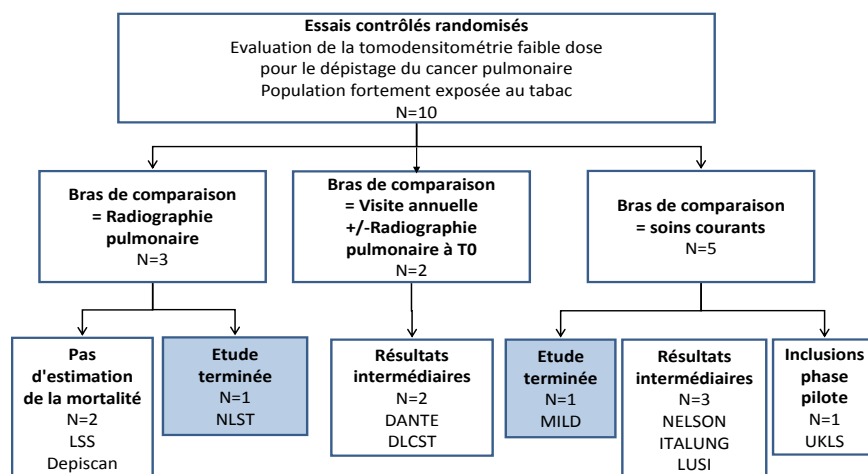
Essais contrôlés randomisés
Evaluation de la tomodensitométrie faible dose pour le dépistage du cancer pulmonaire
Population fortement exposée au tabac
N=10

Bras de comparaison = Radiographie pulmonaire
N=3

Bras de comparaison = Visite annuelle +/-Radiographie pulmonaire à T0
N=2

Bras de comparaison = soins courants
N=5

Pas d'estimation de la mortalité
N=2
LSS
Depiscan

Etude terminée
N=1
NLST

Résultats intermédiaires
N=2
DANTE
DLCST

Etude terminée
N=1
MILD

Résultats intermédiaires
N=3
NELSON
ITALUNG
LUSI

Inclusions phase pilote
N=1
UKLS